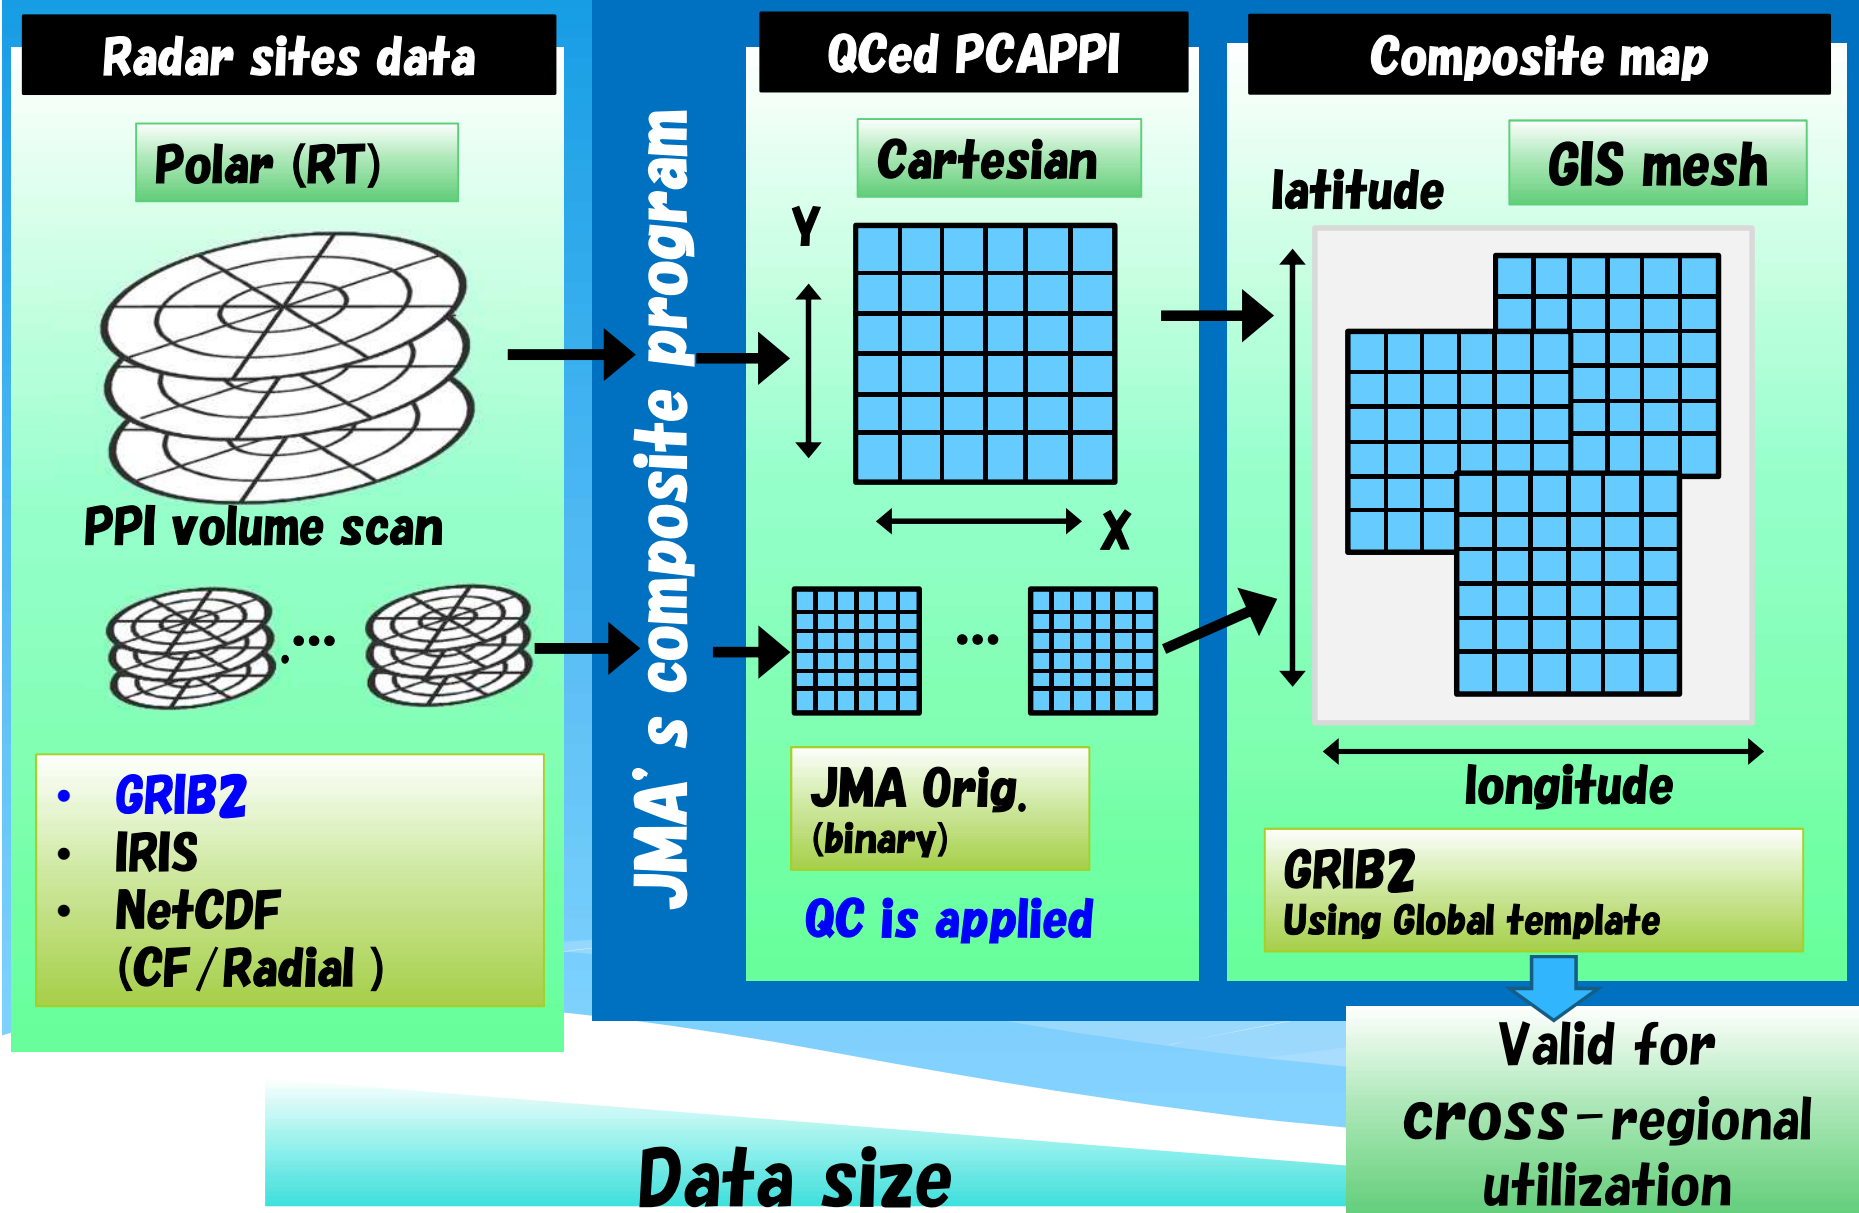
Radar sites data

Polar (RT)

PPI volume scan

...

• GRIB2
• IRIS
• NetCDF
(CF / Radial )

JMA's composite program

QCed PCAPPI

Cartesian

Y

X

...

JMA Orig.
(binary)

QC is applied

Composite map

latitude

GIS mesh

longitude

GRIB2
Using Global template

Valid for cross-regional utilization

Data size